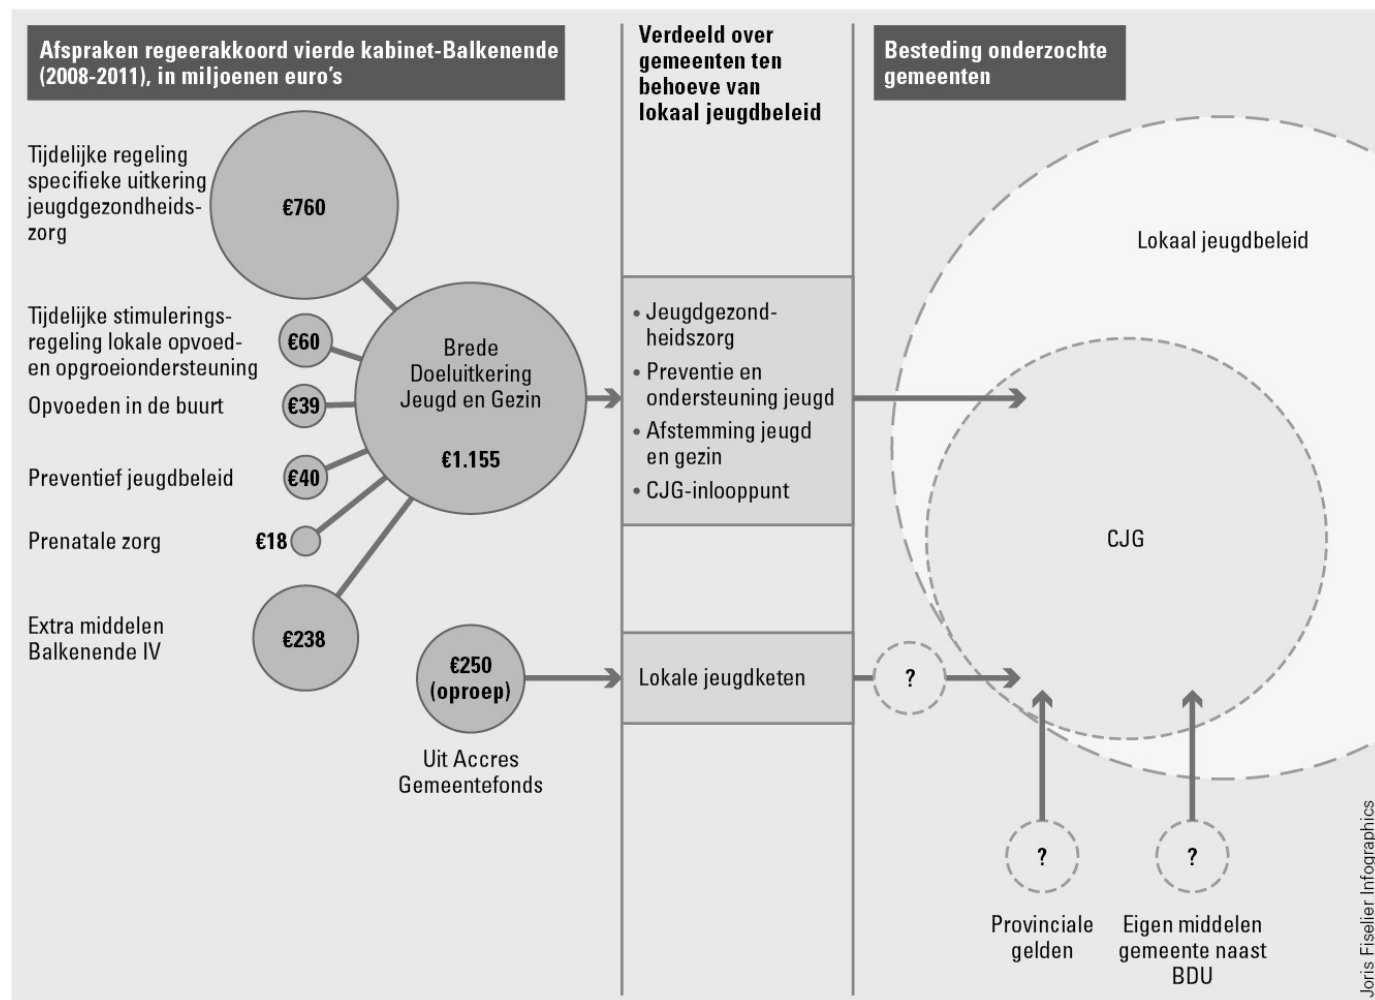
Afspraken regeerakkoord vierde kabinet-Balkenende (2008-2011), in miljoenen euro's

Verdeeld over gemeenten ten behoeve van lokaal jeugdbeleid

Besteding onderzochte gemeenten

Tijdelijke regeling specifieke uitkering jeugdgezondheidszorg

€760

Tijdelijke stimuleringsregeling lokale opvoed- en opgroeiondersteuning

€60

Opvoeden in de buurt

€39

Preventief jeugdbeleid

€40

Prenatale zorg

€18

Extra middelen Balkenende IV

€238

Brede Doeluitkering Jeugd en Gezin

€1.155

€250 (oproep)

Uit Accres Gemeentefonds

• Jeugdgezondheidszorg
• Preventie en ondersteuning jeugd
• Afstemming jeugd en gezin
• CJG-inlooppunt

Lokale jeugdketen

Lokaal jeugdbeleid

CJG

?

?

?

Provinciale gelden

Eigen middelen gemeente naast BDU

Joris Fiselier Infographics